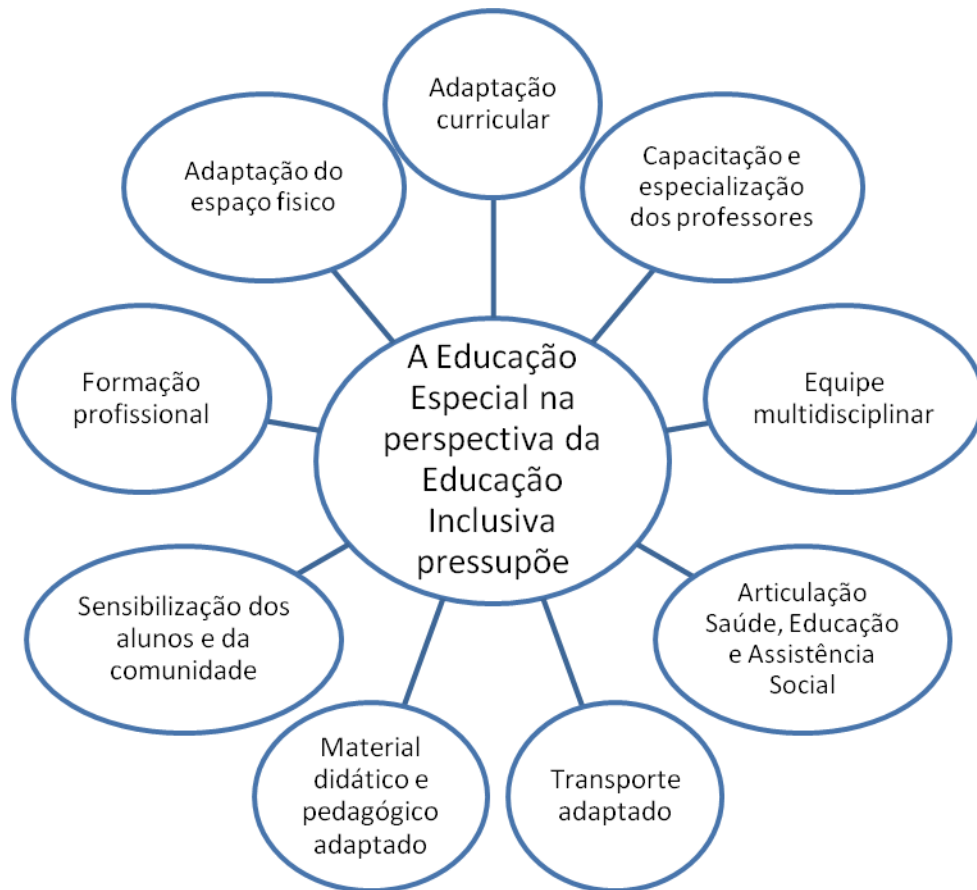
A Educação Especial na perspectiva da Educação Inclusiva pressupõe

Adaptação curricular

Capacitação e especialização dos professores

Equipe multidisciplinar

Articulação Saúde, Educação e Assistência Social

Transporte adaptado

Material didático e pedagógico adaptado

Sensibilização dos alunos e da comunidade

Formação profissional

Adaptação do espaço fisico